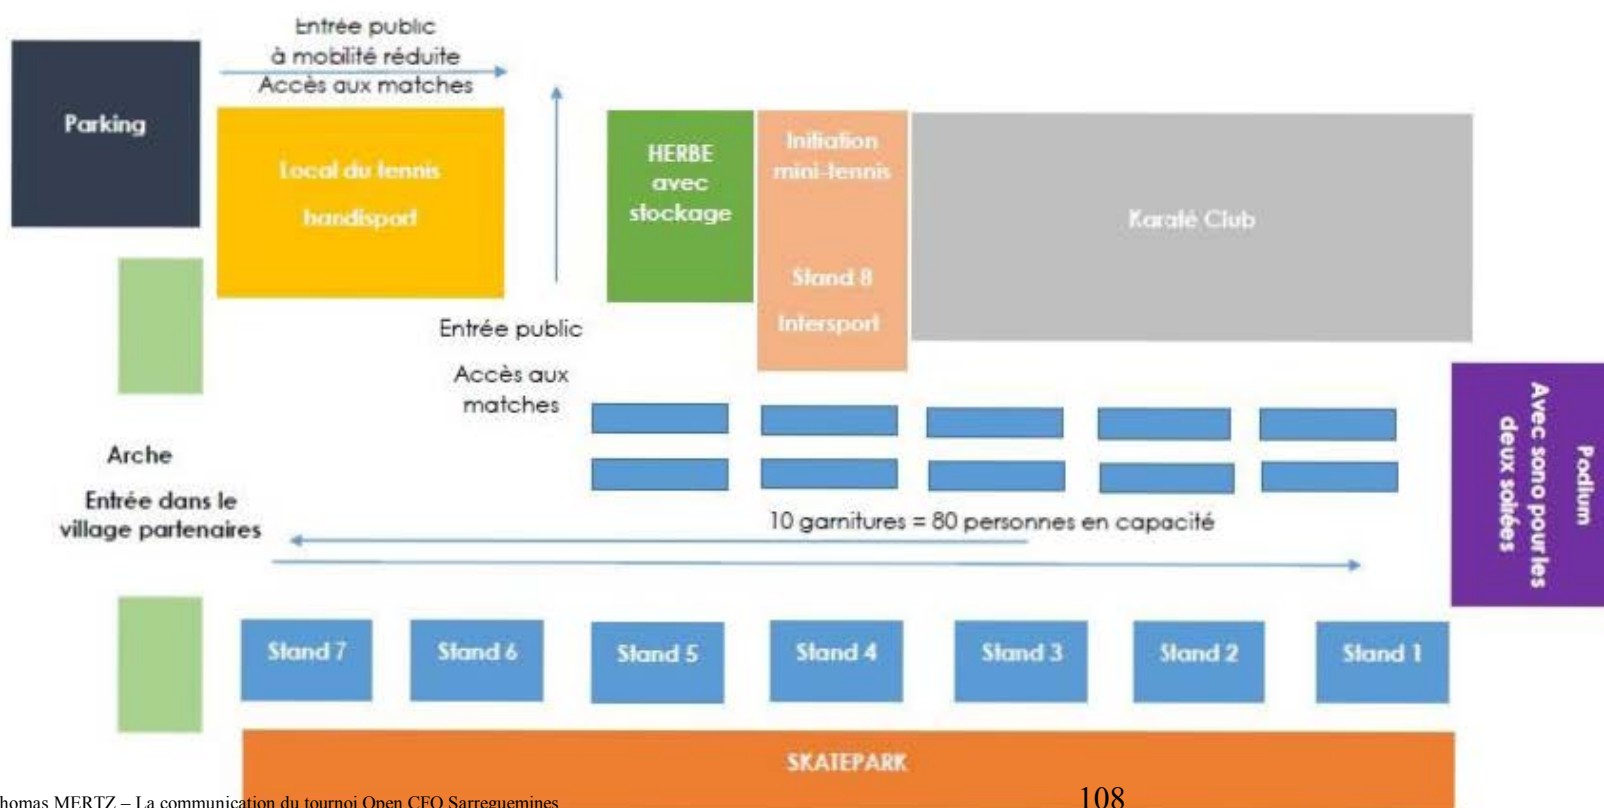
Entrée public
à mobilité réduite
Accès aux matches

Parking

Local du tennis
handisport

HERBE
avec
stockage

Initiation
mini-tennis

Stand 8
Intersport

Karaté Club

Entrée public

Accès aux
matches

Podium
Avec sono pour les
deux soirées

Arche

Entrée dans le
village partenaires

10 garnitures = 80 personnes en capacité

Stand 7

Stand 6

Stand 5

Stand 4

Stand 3

Stand 2

Stand 1

SKATEPARK

homas MERTZ – La communication du tournoi Open CFO Sarreguemines

108